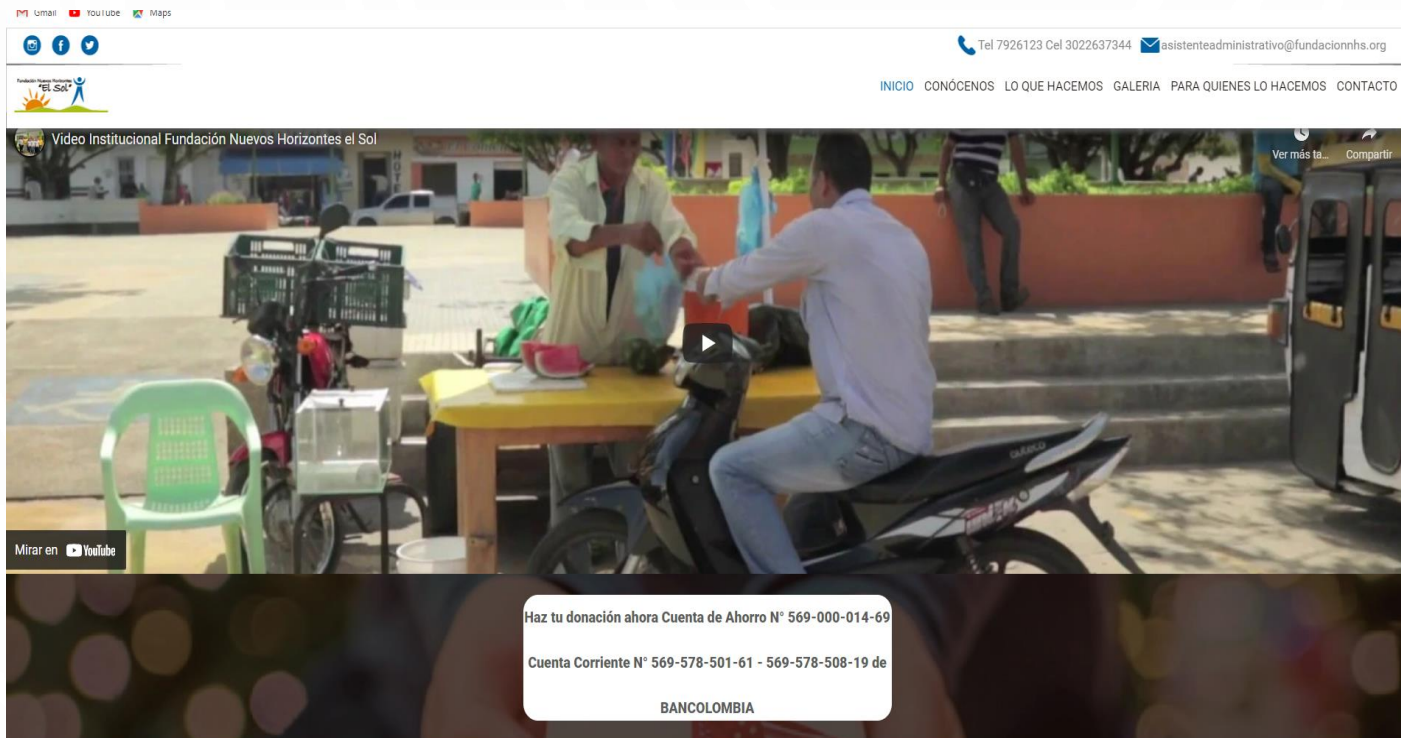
Gmail YouTube Maps

Tel 7926123 Cel 3022637344 asistenteadministrativo@fundacionnhs.org

Fundación Nuevos Horizontes "El Sol"

INICIO CONÓCENOS LO QUE HACEMOS GALERIA PARA QUIENES LO HACEMOS CONTACTO

Video Institucional Fundación Nuevos Horizontes el Sol

Ver más ta... Compartir

Mirar en YouTube

Haz tu donación ahora Cuenta de Ahorro N° 569-000-014-69

Cuenta Corriente N° 569-578-501-61 - 569-578-508-19 de

BANCOLOMBIA